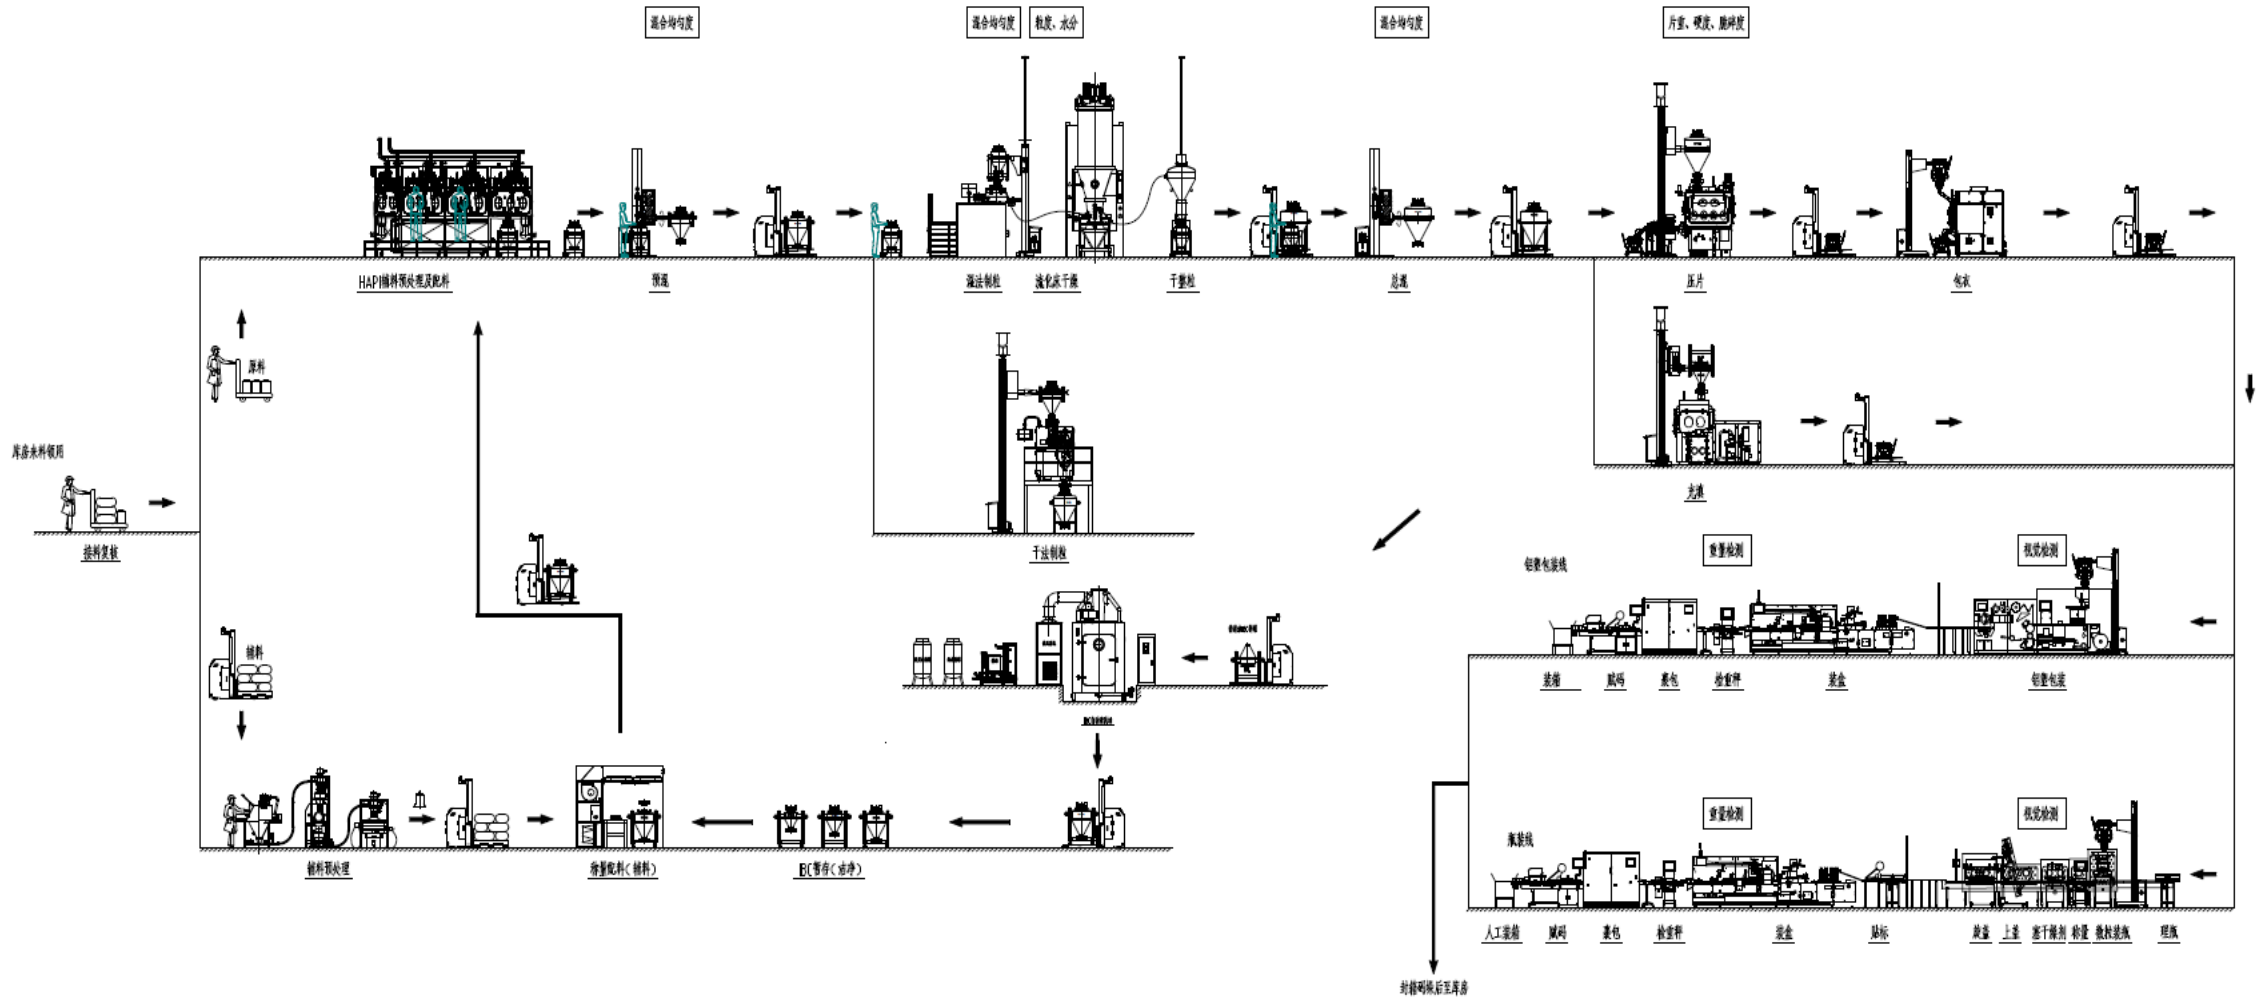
混合均匀度

混合均匀度　粒度、水分

混合均匀度

片重、硬度、脆碎度

HAPI辅料预处理及配料

预混

湿法制粒

流化床干燥

干整粒

总混

压片

包衣

原料

库房来料领用

接料复核

充填

干法制粒

铝塑包装线

重量检测

视觉检测

辅料

装箱　赋码　裹包　检重秤　装盒　铝塑包装

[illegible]

瓶装线

重量检测

视觉检测

辅料预处理

称量配料（辅料）

IBC暂存（洁净）

人工装箱　赋码　裹包　检重秤　装盒　贴标　旋盖　上盖　塞干燥剂　检量　数粒装瓶　理瓶

封箱码垛后至库房